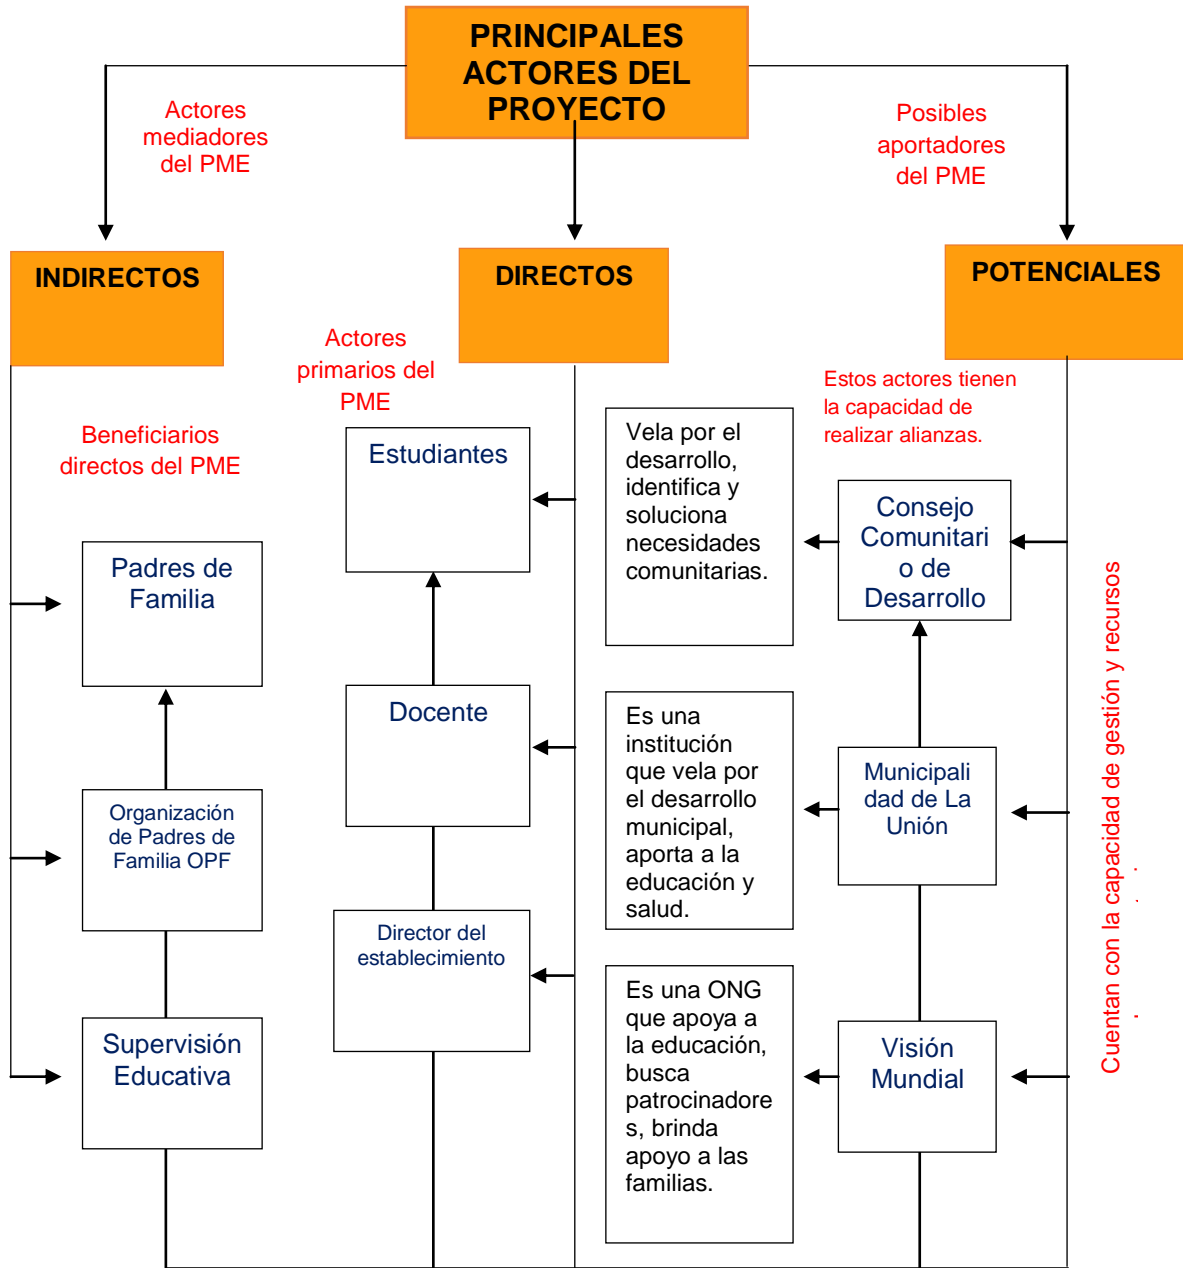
PRINCIPALES ACTORES DEL PROYECTO

Actores mediadores del PME

Posibles aportadores del PME

INDIRECTOS

DIRECTOS

POTENCIALES

Actores primarios del PME

Estos actores tienen la capacidad de realizar alianzas.

Beneficiarios directos del PME

Estudiantes

Vela por el desarrollo, identifica y soluciona necesidades comunitarias.

Consejo Comunitari o de Desarrollo

Padres de Familia

Docente

Es una institución que vela por el desarrollo municipal, aporta a la educación y salud.

Municipali dad de La Unión

Organización de Padres de Familia OPF

Director del establecimiento

Es una ONG que apoya a la educación, busca patrocinadores, brinda apoyo a las familias.

Supervisión Educativa

Visión Mundial

Cuentan con la capacidad de gestión y recursos